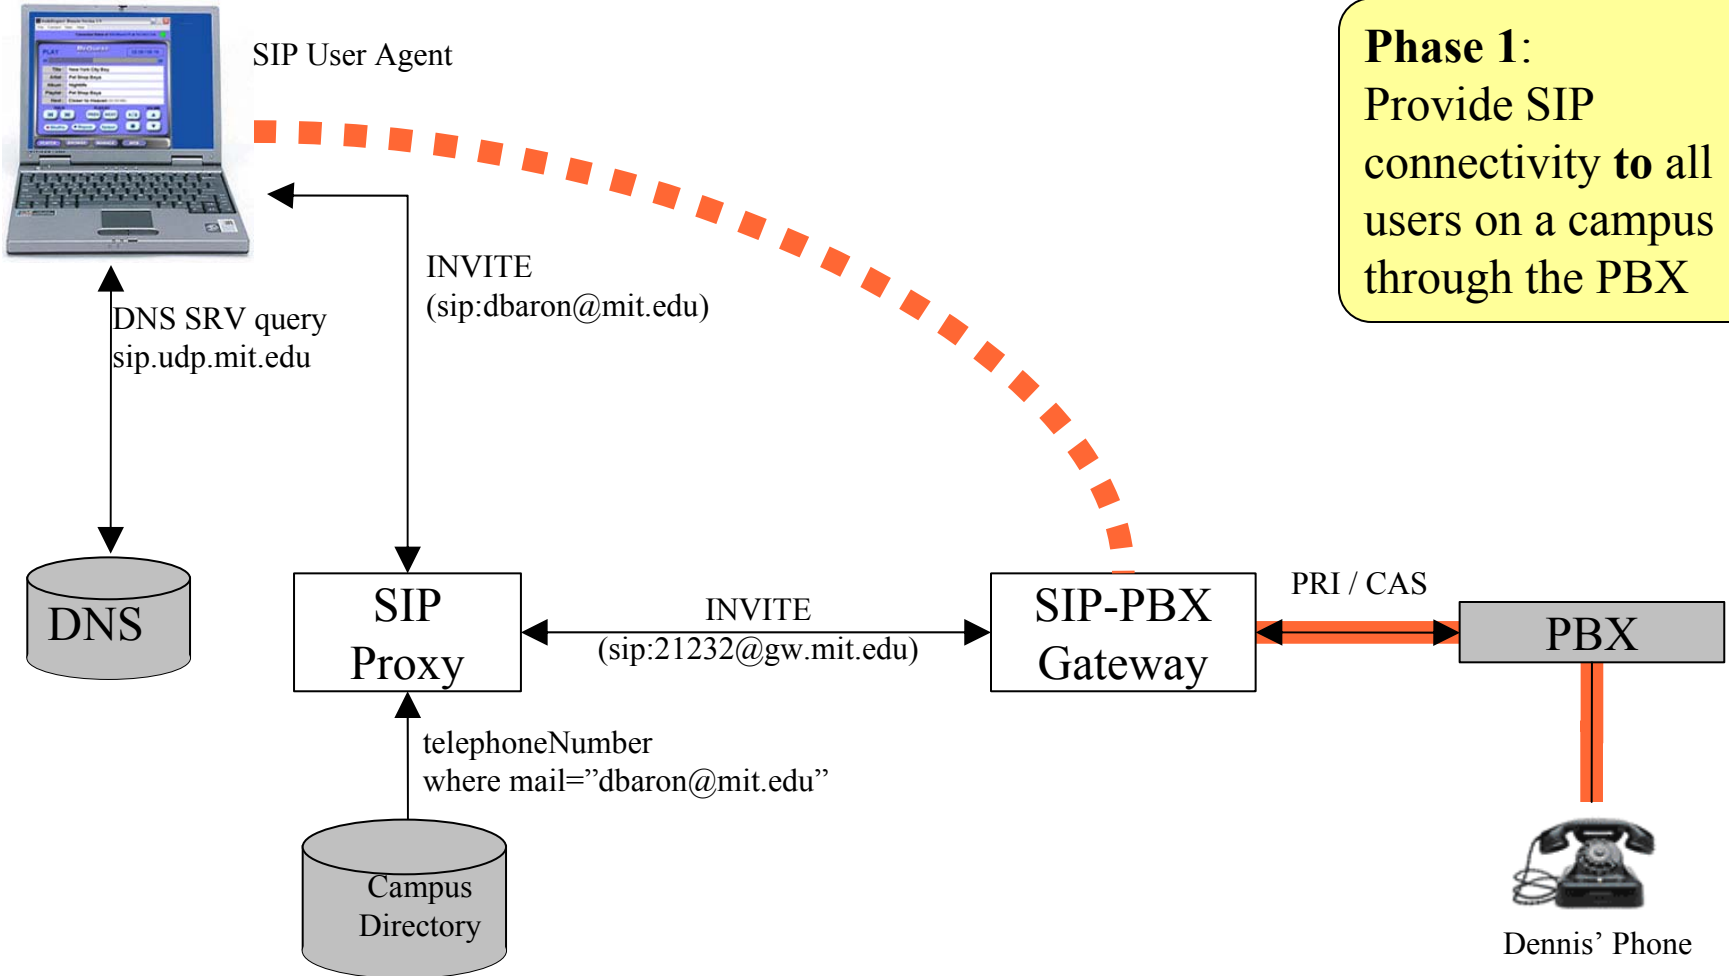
SIP User Agent

Phase 1: Provide SIP connectivity to all users on a campus through the PBX

INVITE (sip:dbaron@mit.edu)

DNS SRV query sip.udp.mit.edu

DNS

SIP Proxy

INVITE (sip:21232@gw.mit.edu)

SIP-PBX Gateway

PRI / CAS

PBX

telephoneNumber where mail=”dbaron@mit.edu”

Campus Directory

Dennis’ Phone